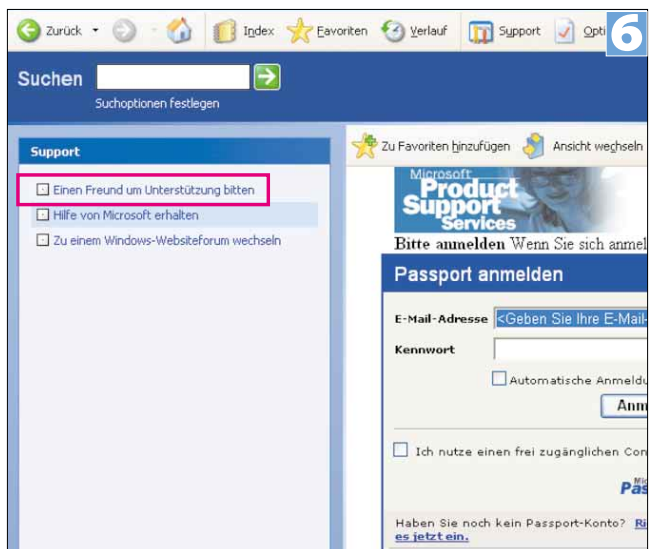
Zurück Index Favoriten Verlauf Support Opti

6

Suchen

Suchoptionen festlegen

Support

Einen Freund um Unterstützung bitten

Hilfe von Microsoft erhalten

Zu einem Windows-Websiteforum wechseln

Zu Favoriten hinzufügen

Ansicht wechseln

Microsoft Product Support Services

Bitte anmelden Wenn Sie sich anmel

Passport anmelden

E-Mail-Adresse <Geben Sie Ihre E-Mail-

Kennwort

Automatische Anmeldu

Anm

Ich nutze einen frei zugänglichen Con

Pas

Haben Sie noch kein Passport-Konto? Ri es jetzt ein.